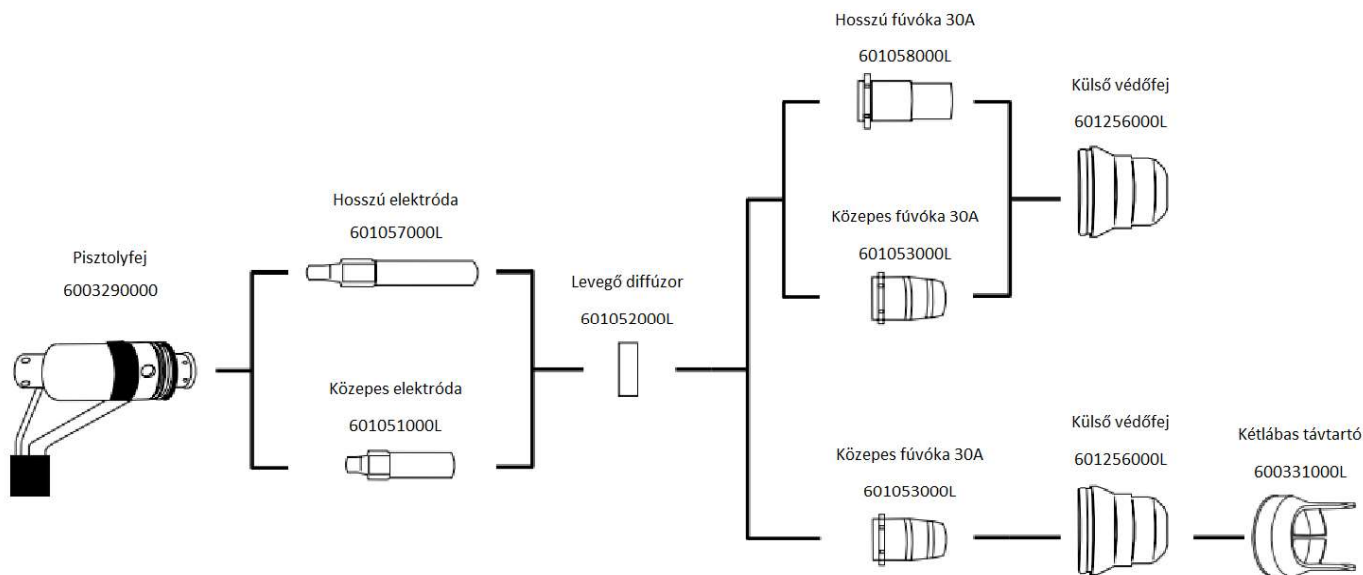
Pisztolyfej
6003290000

Hosszú elektróda
601057000L

Közepes elektróda
601051000L

Levegő diffúzor
601052000L

Hosszú fúvóka 30A
601058000L

Közepes fúvóka 30A
601053000L

Külső védőfej
601256000L

Közepes fúvóka 30A
601053000L

Külső védőfej
601256000L

Kétlábas távtartó
600331000L